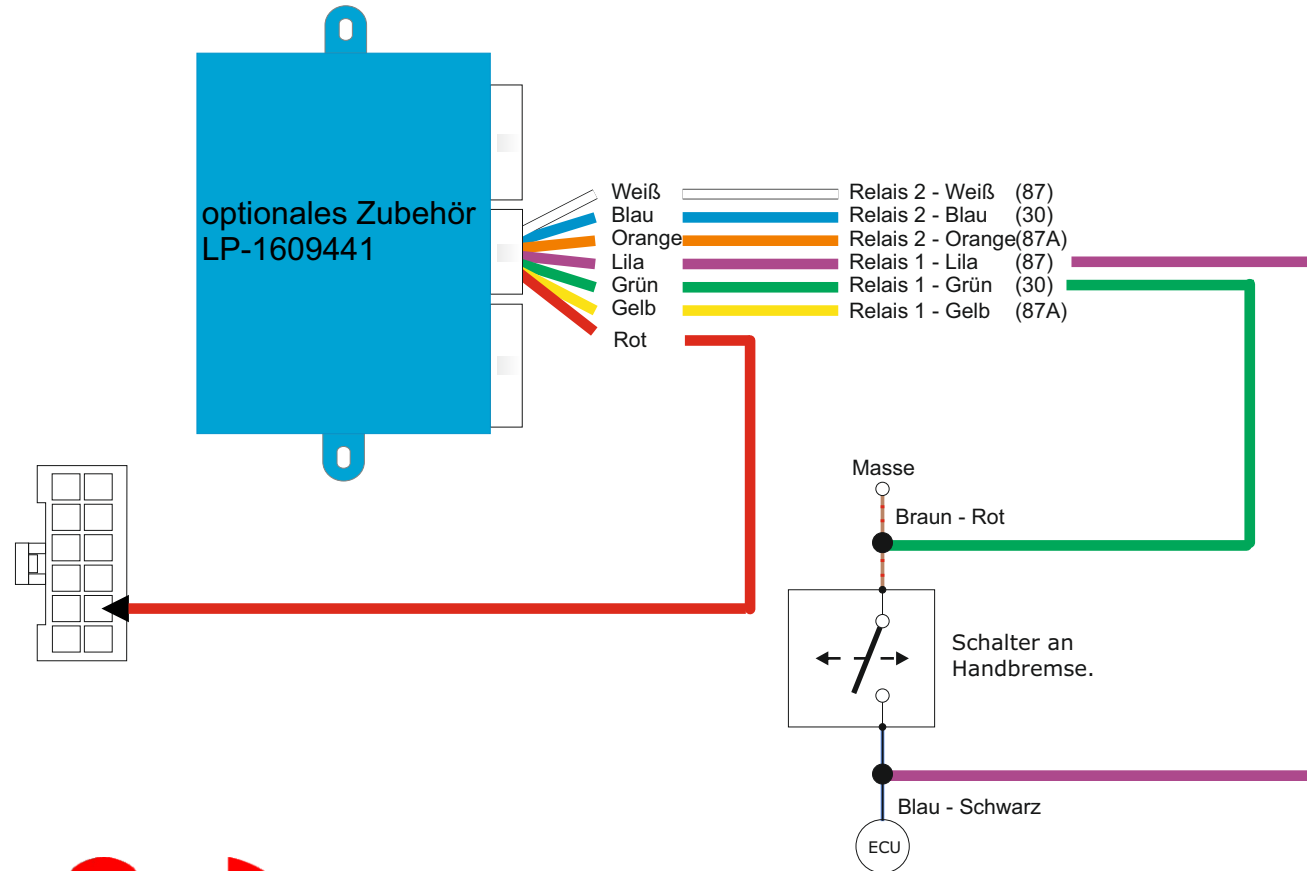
optionales Zubehör
LP-1609441

Weiß
Blau
Orange
Lila
Grün
Gelb
Rot

Relais 2 - Weiß (87)
Relais 2 - Blau (30)
Relais 2 - Orange (87A)
Relais 1 - Lila (87)
Relais 1 - Grün (30)
Relais 1 - Gelb (87A)

Masse
Braun - Rot

Schalter an
Handbremse.

Blau - Schwarz
ECU